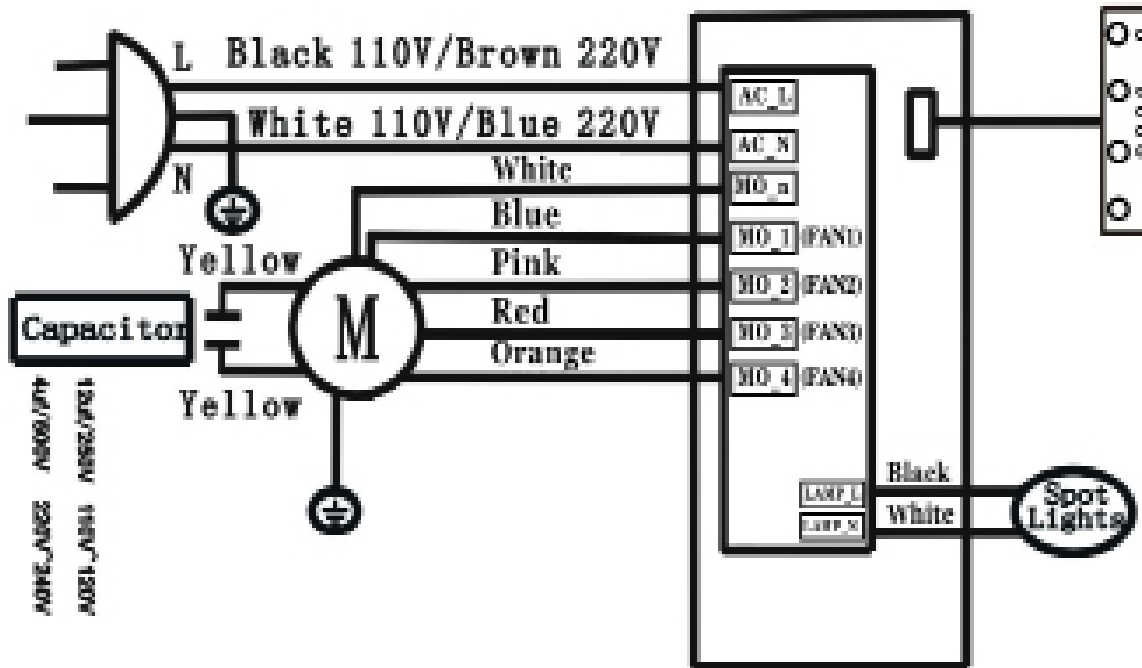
L Black 110V/Brown 220V

White 110V/Blue 220V

N

White

Blue

Yellow

Pink

Capacitor

M

Red

Orange

Yellow

4uF/450V

12uF/250V

220V_240V

110V_120V

AC_L

AC_N

MO_n

MO_1 (FAN1)

MO_2 (FAN2)

MO_3 (FAN3)

MO_4 (FAN4)

Black

White

LAMP_L

LAMP_N

Spot Lights